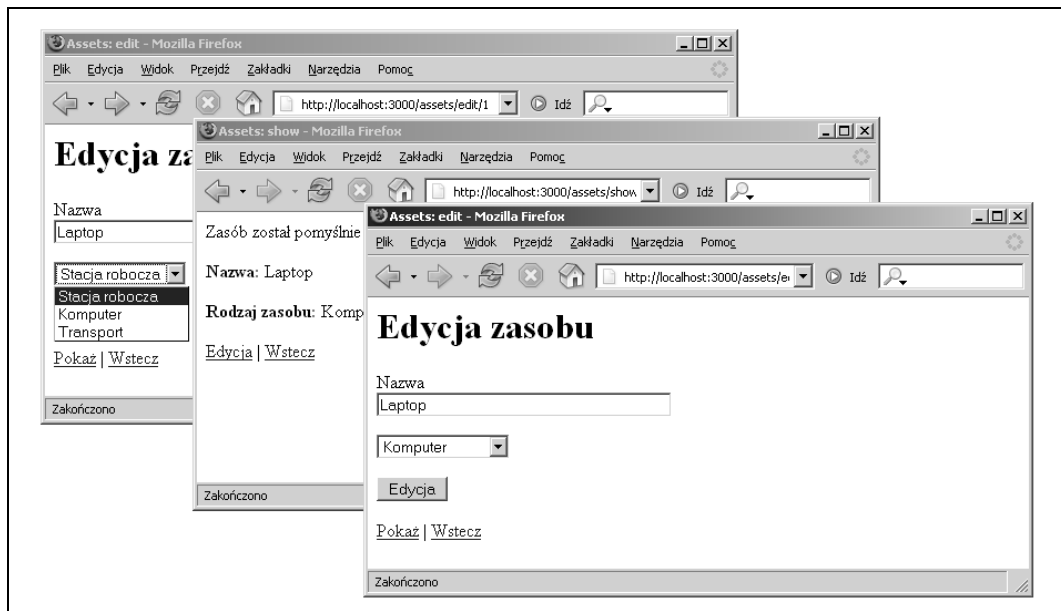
Assets: edit - Mozilla Firefox

Plik Edycja Widok Przejdź Zakładki Narzędzia Pomoc

http://localhost:3000/assets/edit/1 Idź

Edycja za

Nazwa
Laptop

Stacja robocza
Stacja robocza
Komputer
Transport

Pokaż | Wstecz

Zakończono

Assets: show - Mozilla Firefox

Plik Edycja Widok Przejdź Zakładki Narzędzia Pomoc

http://localhost:3000/assets/show Idź

Zasób został pomyślnie

**Nazwa**: Laptop

**Rodzaj zasobu**: Komp

Edycja | Wstecz

Zakończono

Assets: edit - Mozilla Firefox

Plik Edycja Widok Przejdź Zakładki Narzędzia Pomoc

http://localhost:3000/assets/e Idź

Edycja zasobu

Nazwa
Laptop

Komputer

Edycja

Pokaż | Wstecz

Zakończono